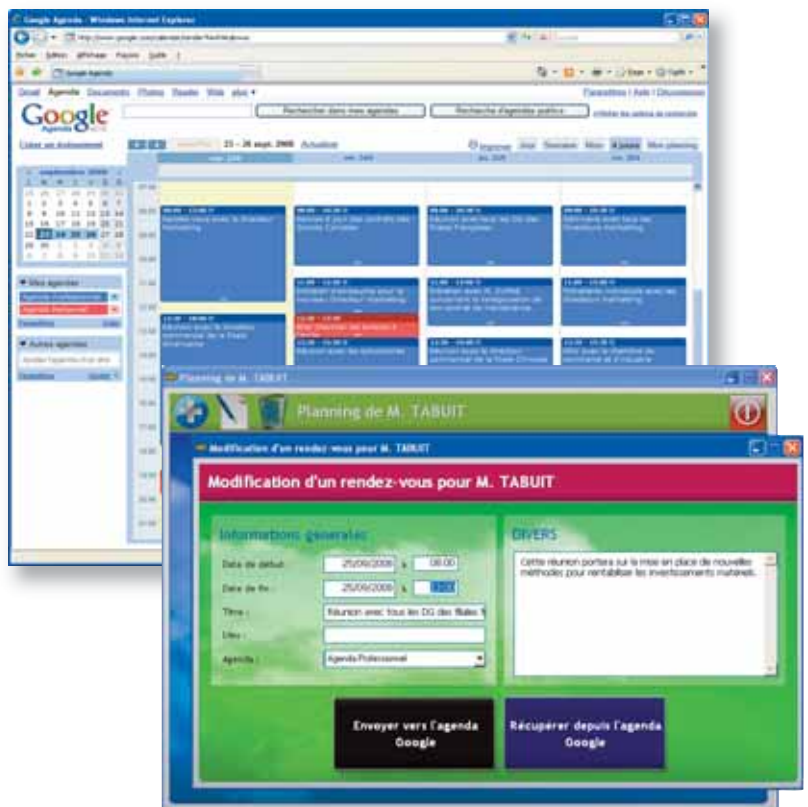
Google Agenda - Windows Internet Explorer

Gmail Agenda Documents Photos Reader Web plus ▾

Paramètres | Aide | Déconnexion

Google Agenda

Rechercher dans mes agendas

Recherche d'agendas publics

Créer un événement

21 - 26 sept. 2008

Imprimer Jour Semaine Mois 4 jours Mon planning

septembre 2008

Mes agendas

Agenda Professionnel

Agenda Personnel

Paramètres

Autres agendas

Ajouter l'agenda d'un ami

Paramètres

Planning de M. TABUIT

Planning de M. TABUIT

Modification d'un rendez-vous pour M. TABUIT

Modification d'un rendez-vous pour M. TABUIT

Informations générales

Date de début : 25/09/2008 à 08:00

Date de fin : 25/09/2008 à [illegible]

Titre : Réunion avec tous les DG des filiales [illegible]

Lieu :

Agenda : Agenda Professionnel

DIVERS

Cette réunion portera sur la mise en place de nouvelles méthodes pour rentabiliser les investissements materiels.

Envoyer vers l'agenda Google

Récupérer depuis l'agenda Google